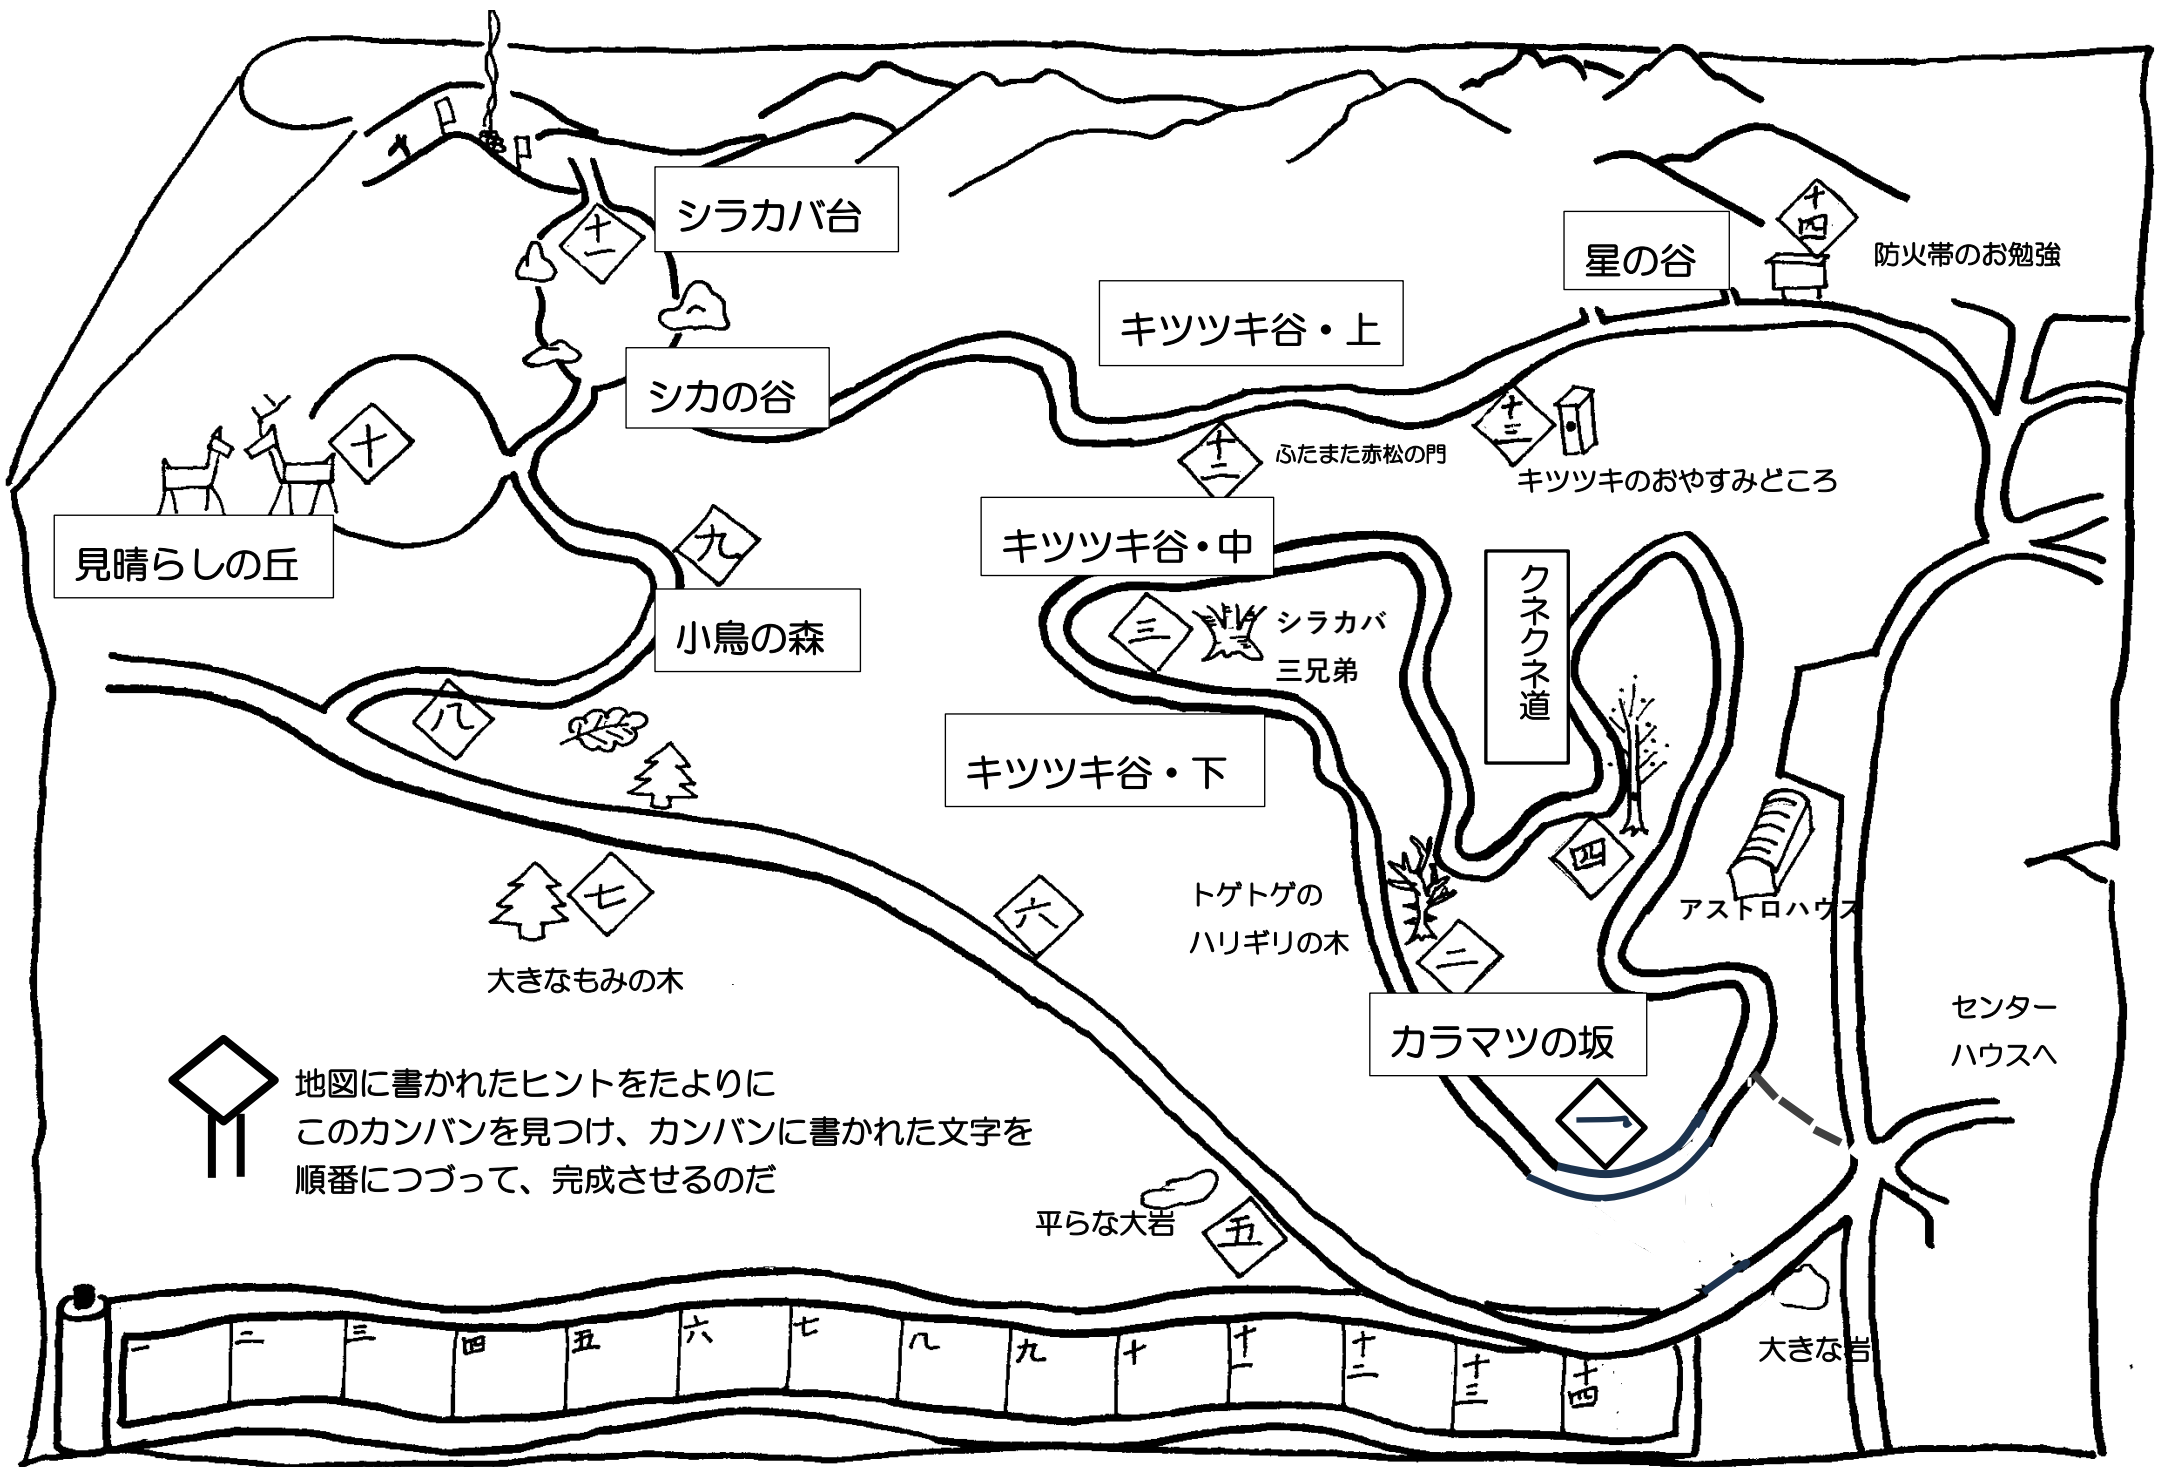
シラカバ台

十一

星の谷

十四

防火帯のお勉強

キツツキ谷・上

シカの谷

十

十三

十二

ふたまた赤松の門

キツツキのおやすみどころ

見晴らしの丘

九

キツツキ谷・中

小鳥の森

三

シラカバ
三兄弟

クネクネ道

八

キツツキ谷・下

四

七

六

トゲトゲの
ハリギリの木

アストロハウス

二

大きなもみの木

カラマツの坂

センター
ハウスへ

地図に書かれたヒントをたよりに
このカンバンを見つけ、カンバンに書かれた文字を
順番につづって、完成させるのだ

一

平らな大岩

五

大きな岩

| 一 | 二 | 三 | 四 | 五 | 六 | 七 | 八 | 九 | 十 | 十一 | 十二 | 十三 | 十四 |
|---|---|---|---|---|---|---|---|---|---|---|---|---|---|